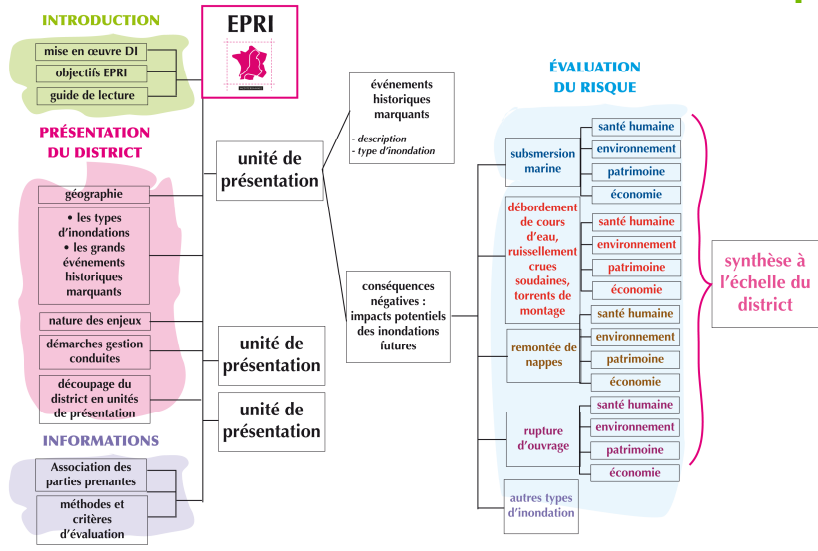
INTRODUCTION

mise en œuvre DI

objectifs EPRI

guide de lecture

EPRI

PRÉSENTATION DU DISTRICT

géographie

• les types d'inondations
• les grands événements historiques marquants

nature des enjeux

démarches gestion conduites

découpage du district en unités de présentation

INFORMATIONS

Association des parties prenantes

méthodes et critères d'évaluation

unité de présentation

unité de présentation

unité de présentation

événements historiques marquants

- description
- type d'inondation

conséquences négatives : impacts potentiels des inondations futures

ÉVALUATION DU RISQUE

submersion marine

santé humaine
environnement
patrimoine
économie

débordement de cours d'eau, ruissellement crues soudaines, torrents de montage

santé humaine
environnement
patrimoine
économie

remontée de nappes

santé humaine
environnement
patrimoine
économie

rupture d'ouvrage

santé humaine
environnement
patrimoine
économie

autres types d'inondation

synthèse à l'échelle du district